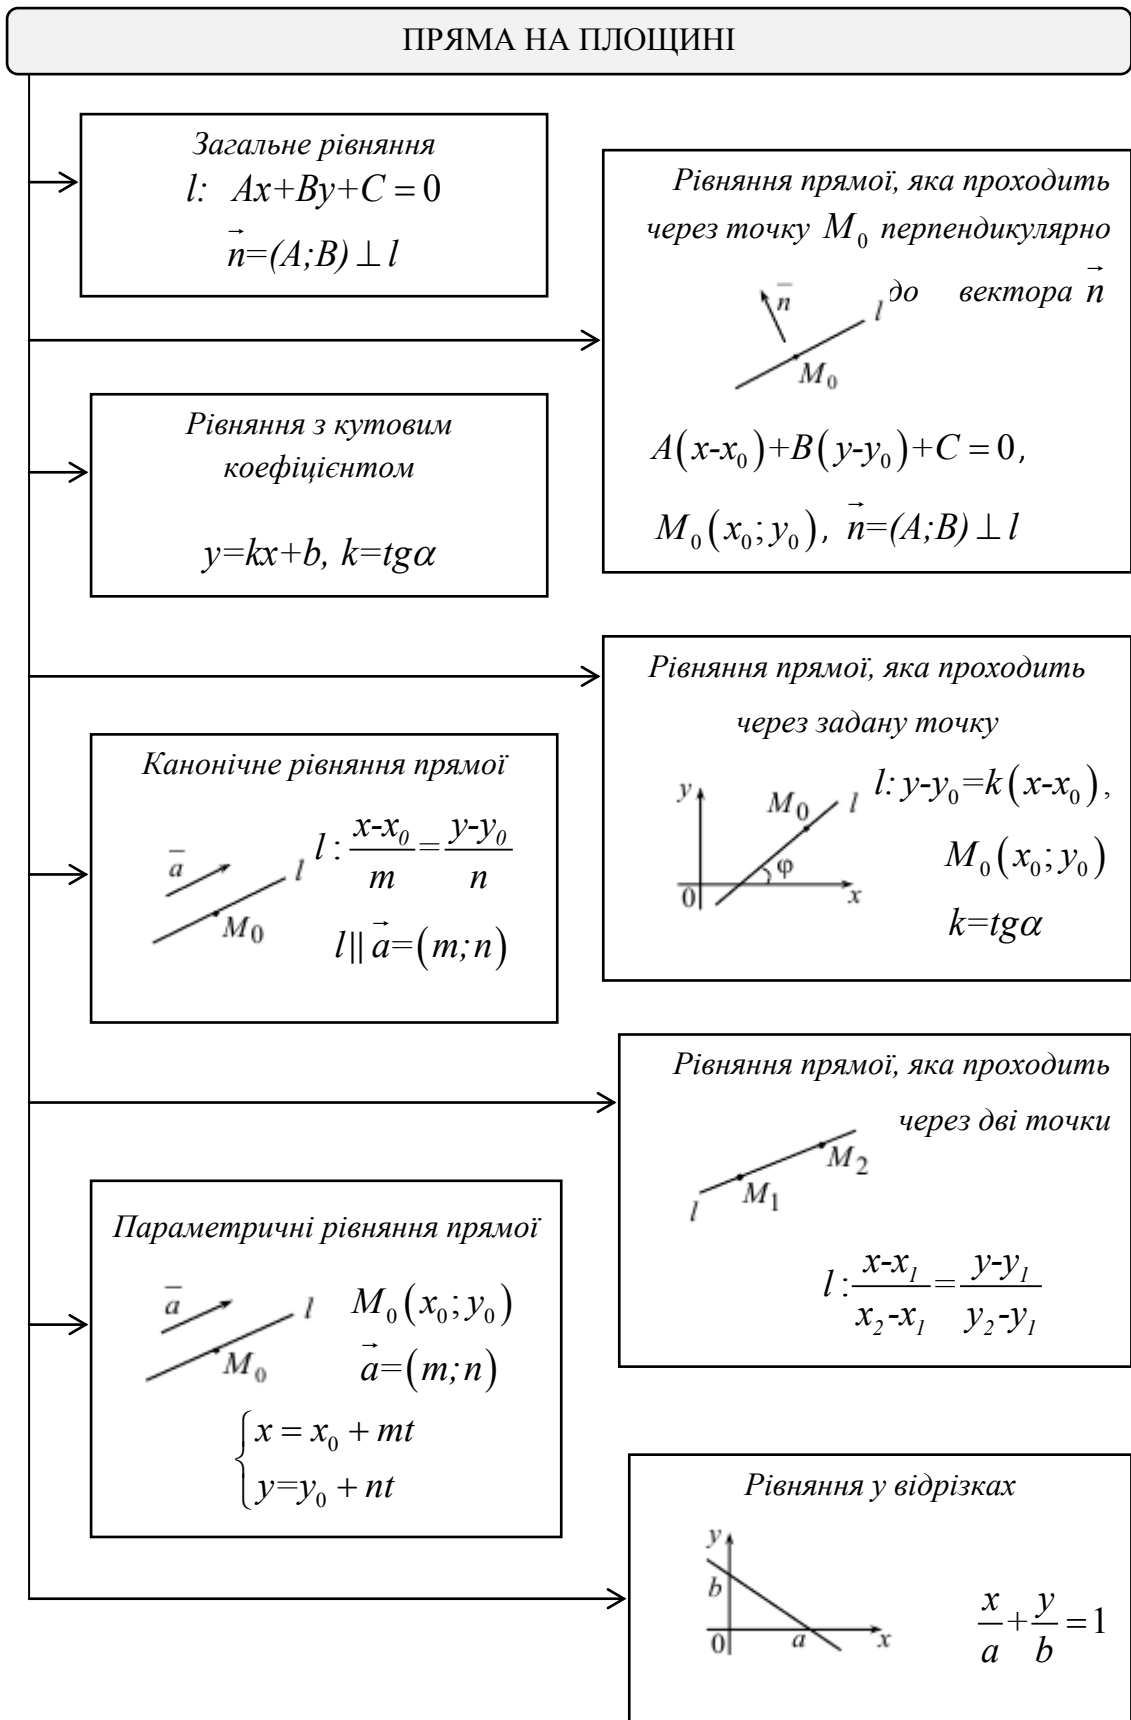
ПРЯМА НА ПЛОЩИНІ

*Загальне рівняння*
$l: Ax+By+C=0$
$\vec{n}=(A;B)\perp l$

*Рівняння прямої, яка проходить через точку $M_0$ перпендикулярно до вектора $\vec{n}$*

$\bar{n}$ $l$ $M_0$

$A(x-x_0)+B(y-y_0)+C=0$,
$M_0(x_0;y_0)$, $\vec{n}=(A;B)\perp l$

*Рівняння з кутовим коефіцієнтом*

$y=kx+b,\ k=tg\alpha$

*Рівняння прямої, яка проходить через задану точку*

$y$ $M_0$ $l$ $\varphi$ $0$ $x$

$l: y-y_0=k(x-x_0)$,
$M_0(x_0;y_0)$
$k=tg\alpha$

*Канонічне рівняння прямої*

$\bar{a}$ $l$ $M_0$

$l: \frac{x-x_0}{m}=\frac{y-y_0}{n}$
$l\parallel\vec{a}=(m;n)$

*Рівняння прямої, яка проходить через дві точки*

$M_2$ $M_1$ $l$

$l: \frac{x-x_1}{x_2-x_1}=\frac{y-y_1}{y_2-y_1}$

*Параметричні рівняння прямої*

$\bar{a}$ $l$ $M_0$

$M_0(x_0;y_0)$
$\vec{a}=(m;n)$
$\begin{cases} x=x_0+mt \\ y=y_0+nt \end{cases}$

*Рівняння у відрізках*

$y$ $b$ $0$ $a$ $x$

$\frac{x}{a}+\frac{y}{b}=1$